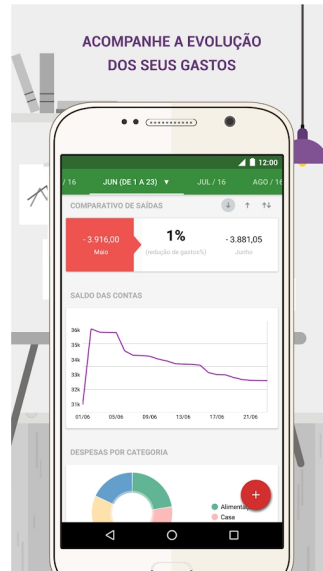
ACOMPANHE A EVOLUÇÃO DOS SEUS GASTOS

12:00

/ 16 JUN (DE 1 A 23) ▼ JUL / 16 AGO / 16

COMPARATIVO DE SAÍDAS

- 3.916,00
Maio

1%
(redução de gastos%)

- 3.881,05
Junho

SALDO DAS CONTAS

36k
35k
34k
33k
32k
31k

01/06 05/06 09/06 13/06 17/06 21/06

DESPESAS POR CATEGORIA

Alimenta
Casa

+